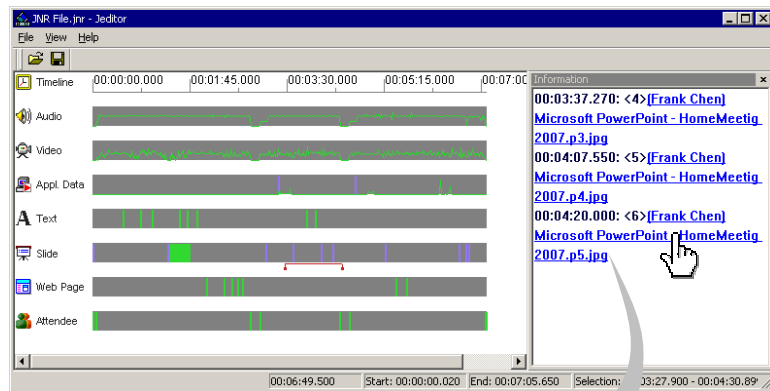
JNR File.jnr - Jeditor
File View Help
Timeline 00:00:00.000 00:01:45.000 00:03:30.000 00:05:15.000 00:07:00
Audio
Video
Appl. Data
Text
Slide
Web Page
Attendee
Information
00:03:37.270: <4>[Frank Chen] Microsoft PowerPoint - HomeMeetig 2007.p3.jpg
00:04:07.550: <5>[Frank Chen] Microsoft PowerPoint - HomeMeetig 2007.p4.jpg
00:04:20.000: <6>[Frank Chen] Microsoft PowerPoint - HomeMeetig 2007.p5.jpg
00:06:49.500 Start: 00:00:00.020 End: 00:07:05.650 Selection: 03:27.900 - 00:04:30.89